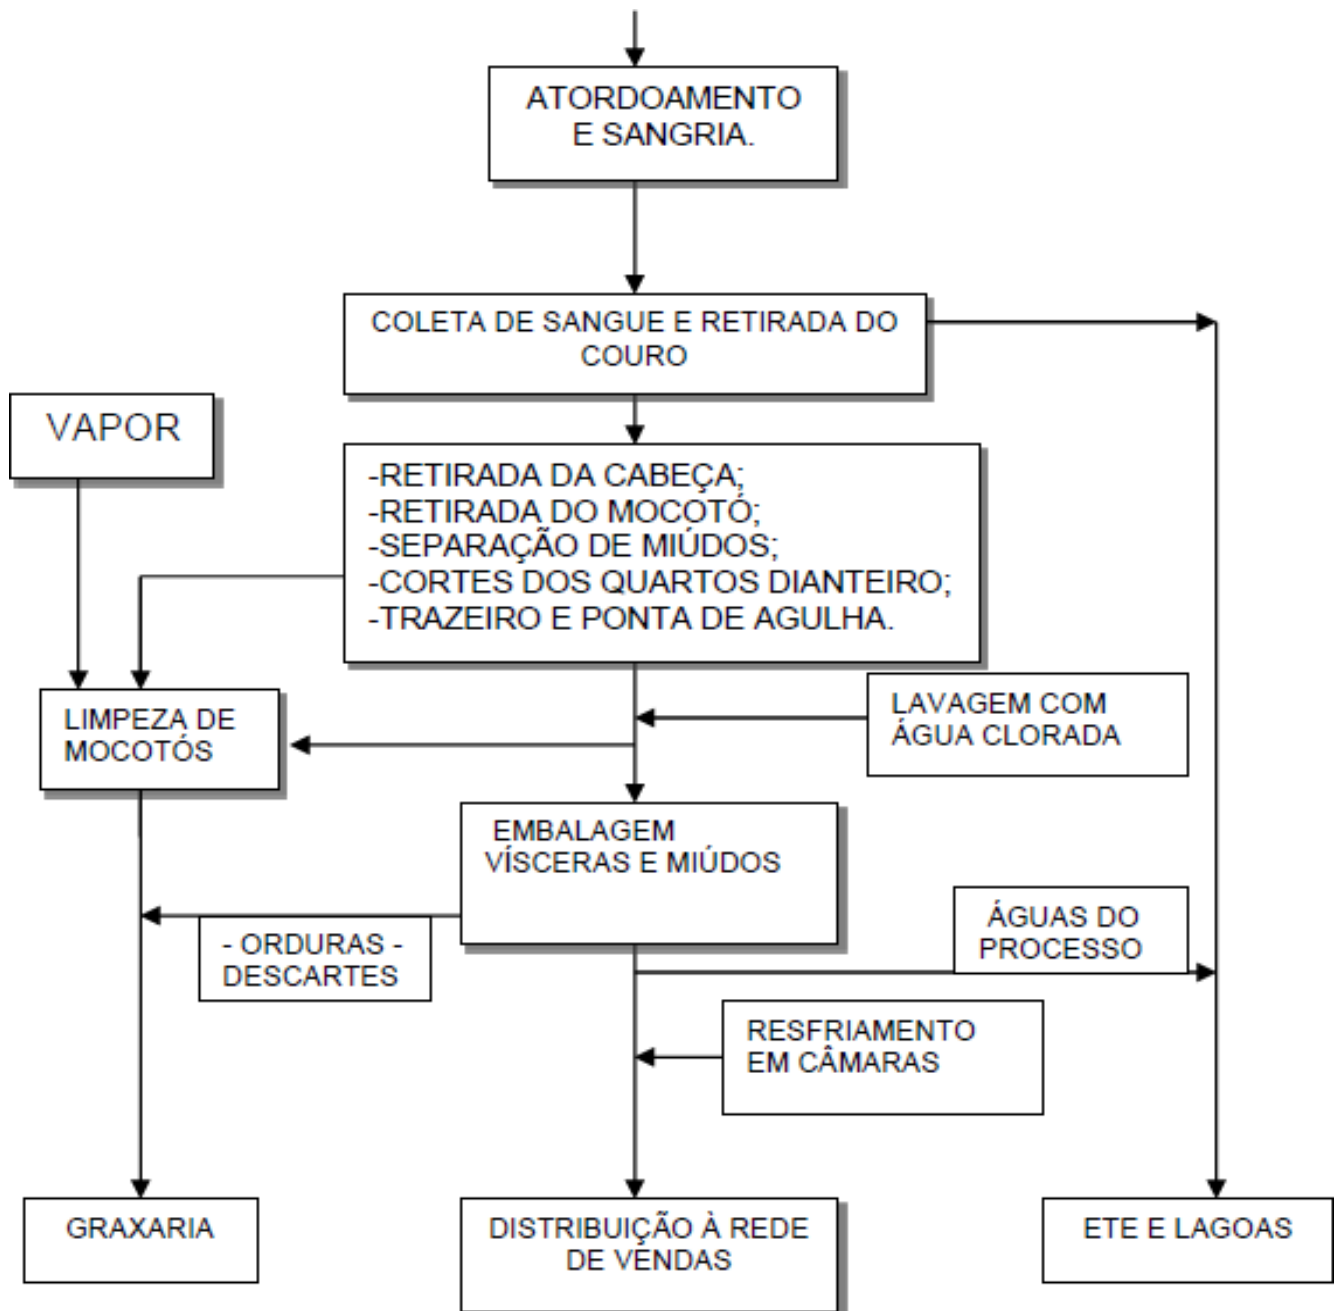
ATORDOAMENTO E SANGRIA.

COLETA DE SANGUE E RETIRADA DO COURO

VAPOR

-RETIRADA DA CABEÇA;
-RETIRADA DO MOCOTÓ;
-SEPARAÇÃO DE MIÚDOS;
-CORTES DOS QUARTOS DIANTEIRO;
-TRAZEIRO E PONTA DE AGULHA.

LIMPEZA DE MOCOTÓS

LAVAGEM COM ÁGUA CLORADA

EMBALAGEM VÍSCERAS E MIÚDOS

- ORDURAS - DESCARTES

ÁGUAS DO PROCESSO

RESFRIAMENTO EM CÂMARAS

GRAXARIA

DISTRIBUIÇÃO À REDE DE VENDAS

ETE E LAGOAS